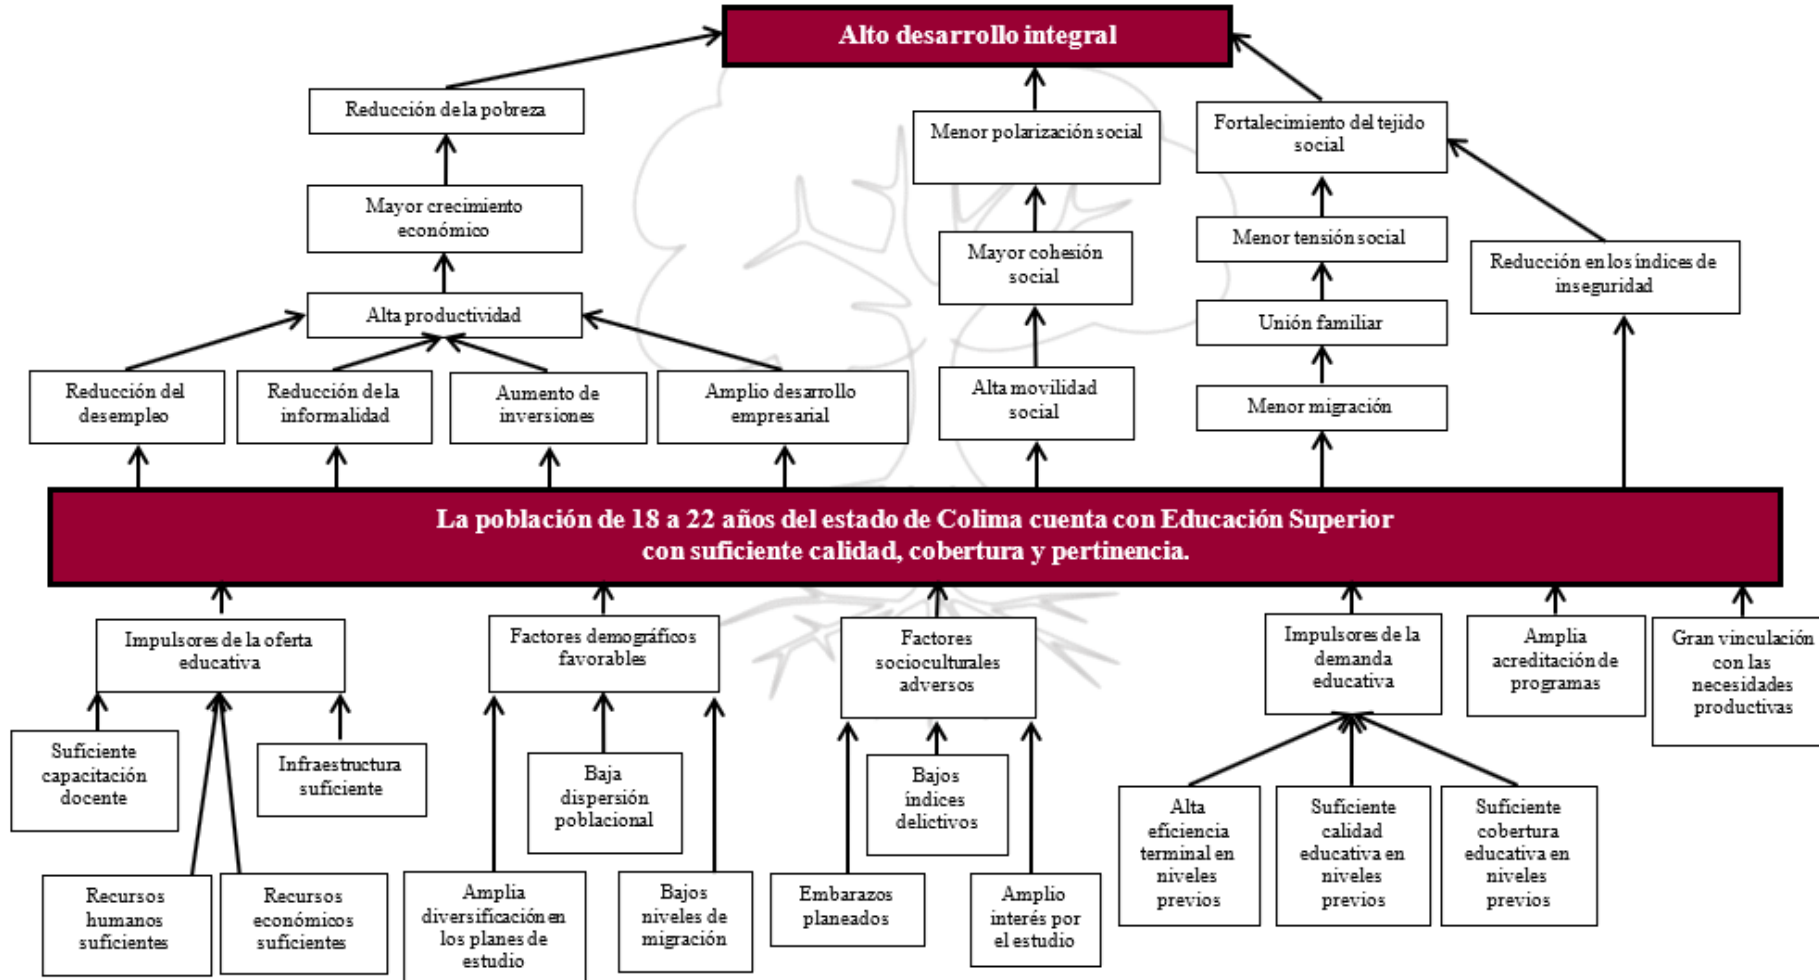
Alto desarrollo integral

Reducción de la pobreza

Mayor crecimiento económico

Alta productividad

Reducción del desempleo

Reducción de la informalidad

Aumento de inversiones

Amplio desarrollo empresarial

Menor polarización social

Mayor cohesión social

Alta movilidad social

Fortalecimiento del tejido social

Menor tensión social

Unión familiar

Menor migración

Reducción en los índices de inseguridad

La población de 18 a 22 años del estado de Colima cuenta con Educación Superior con suficiente calidad, cobertura y pertinencia.

Impulsores de la oferta educativa

Suficiente capacitación docente

Infraestructura suficiente

Recursos humanos suficientes

Recursos económicos suficientes

Factores demográficos favorables

Baja dispersión poblacional

Amplia diversificación en los planes de estudio

Bajos niveles de migración

Factores socioculturales adversos

Bajos índices delictivos

Embarazos planeados

Amplio interés por el estudio

Impulsores de la demanda educativa

Alta eficiencia terminal en niveles previos

Suficiente calidad educativa en niveles previos

Suficiente cobertura educativa en niveles previos

Amplia acreditación de programas

Gran vinculación con las necesidades productivas